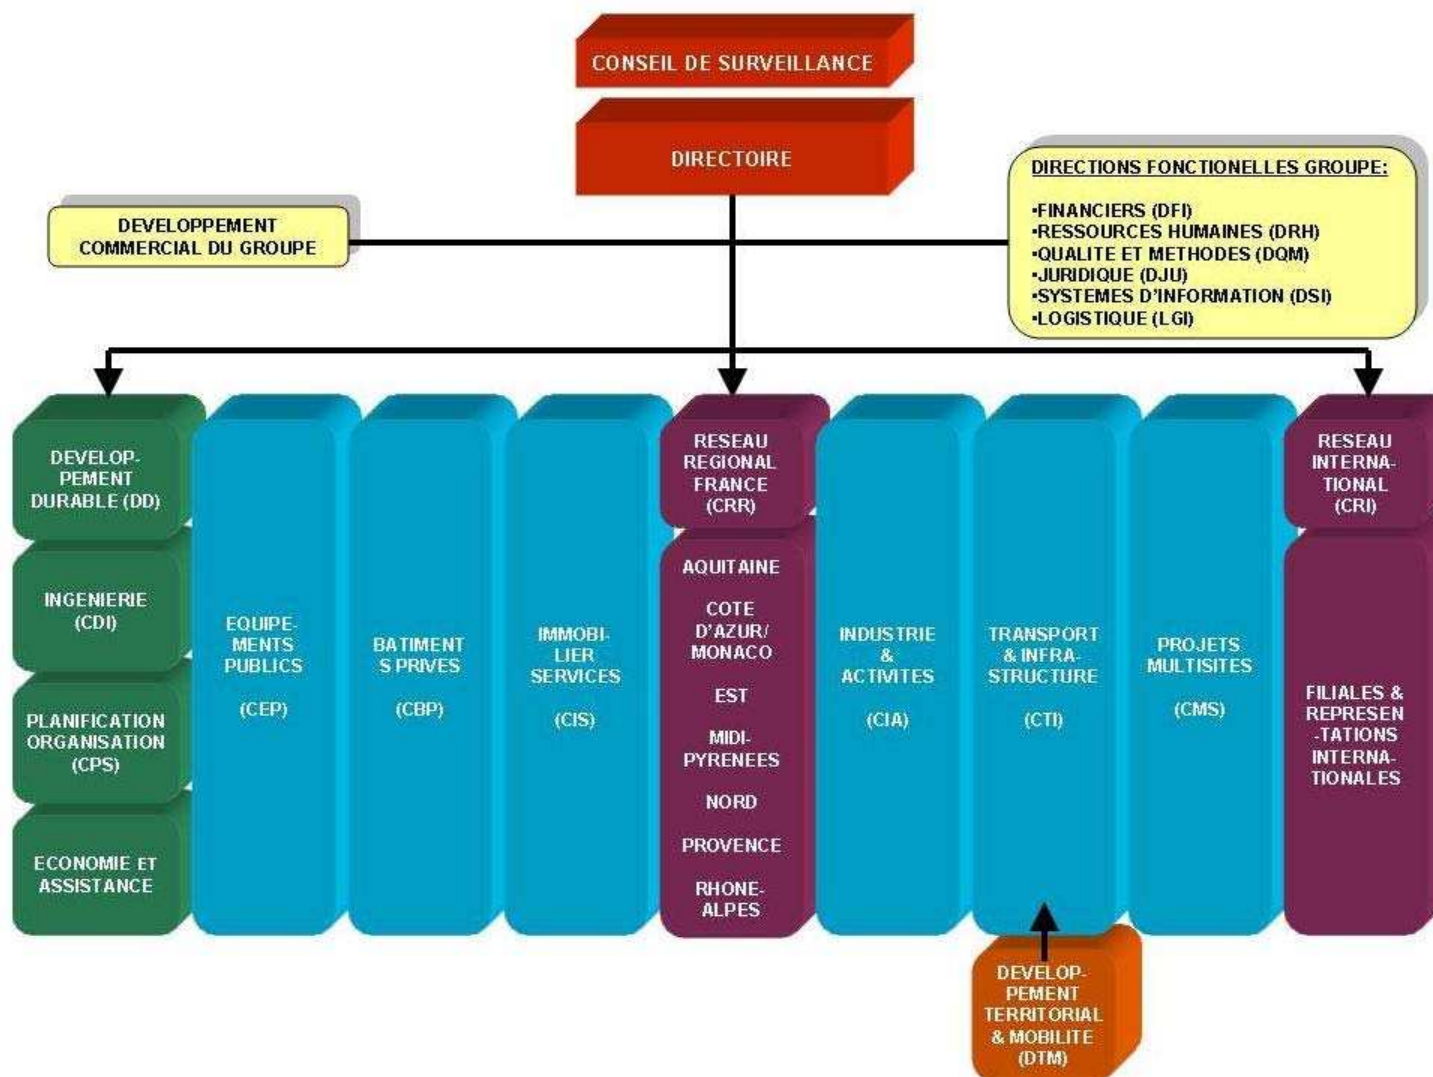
CONSEIL DE SURVEILLANCE

DIRECTOIRE

DEVELOPPEMENT COMMERCIAL DU GROUPE

DIRECTIONS FONCTIONELLES GROUPE:

•FINANCIERS (DFI)
•RESSOURCES HUMAINES (DRH)
•QUALITE ET METHODES (DQM)
•JURIDIQUE (DJU)
•SYSTEMES D'INFORMATION (DSI)
•LOGISTIQUE (LGI)

DEVELOPPEMENT DURABLE (DD)

INGENIERIE (CDI)

PLANIFICATION ORGANISATION (CPS)

ECONOMIE ET ASSISTANCE

EQUIPEMENTS PUBLICS

(CEP)

BATIMENTS PRIVES

(CBP)

IMMOBILIER SERVICES

(CIS)

RESEAU REGIONAL FRANCE (CRR)

AQUITAINE

COTE D'AZUR/ MONACO

EST

MIDI-PYRENEES

NORD

PROVENCE

RHONE-ALPES

INDUSTRIE & ACTIVITES

(CIA)

TRANSPORT & INFRASTRUCTURE

(CTI)

PROJETS MULTISITES

(CMS)

RESEAU INTERNATIONAL (CRI)

FILIALES & REPRESENTATIONS INTERNATIONALES

DEVELOPPEMENT TERRITORIAL & MOBILITE (DTM)